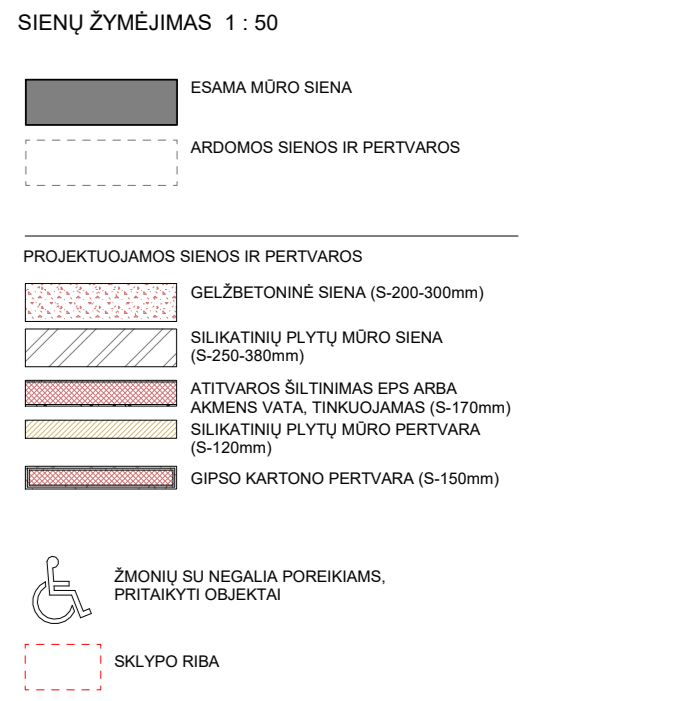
SIENŲ ŽYMĖJIMAS 1 : 50

ESAMA MŪRO SIENA

ARDOMOS SIENOS IR PERTVAROS

PROJEKTUOJAMOS SIENOS IR PERTVAROS

GELŽBETONINĖ SIENA (S-200-300mm)

SILIKATINIŲ PLYTŲ MŪRO SIENA (S-250-380mm)

ATITVAROS ŠILTINIMAS EPS ARBA AKMENS VATA, TINKUOJAMAS (S-170mm)

SILIKATINIŲ PLYTŲ MŪRO PERTVARA (S-120mm)

GIPSO KARTONO PERTVARA (S-150mm)

ŽMONIŲ SU NEGALIA POREIKIAMS, PRITAIKYTI OBJEKTAI

SKLYPO RIBA